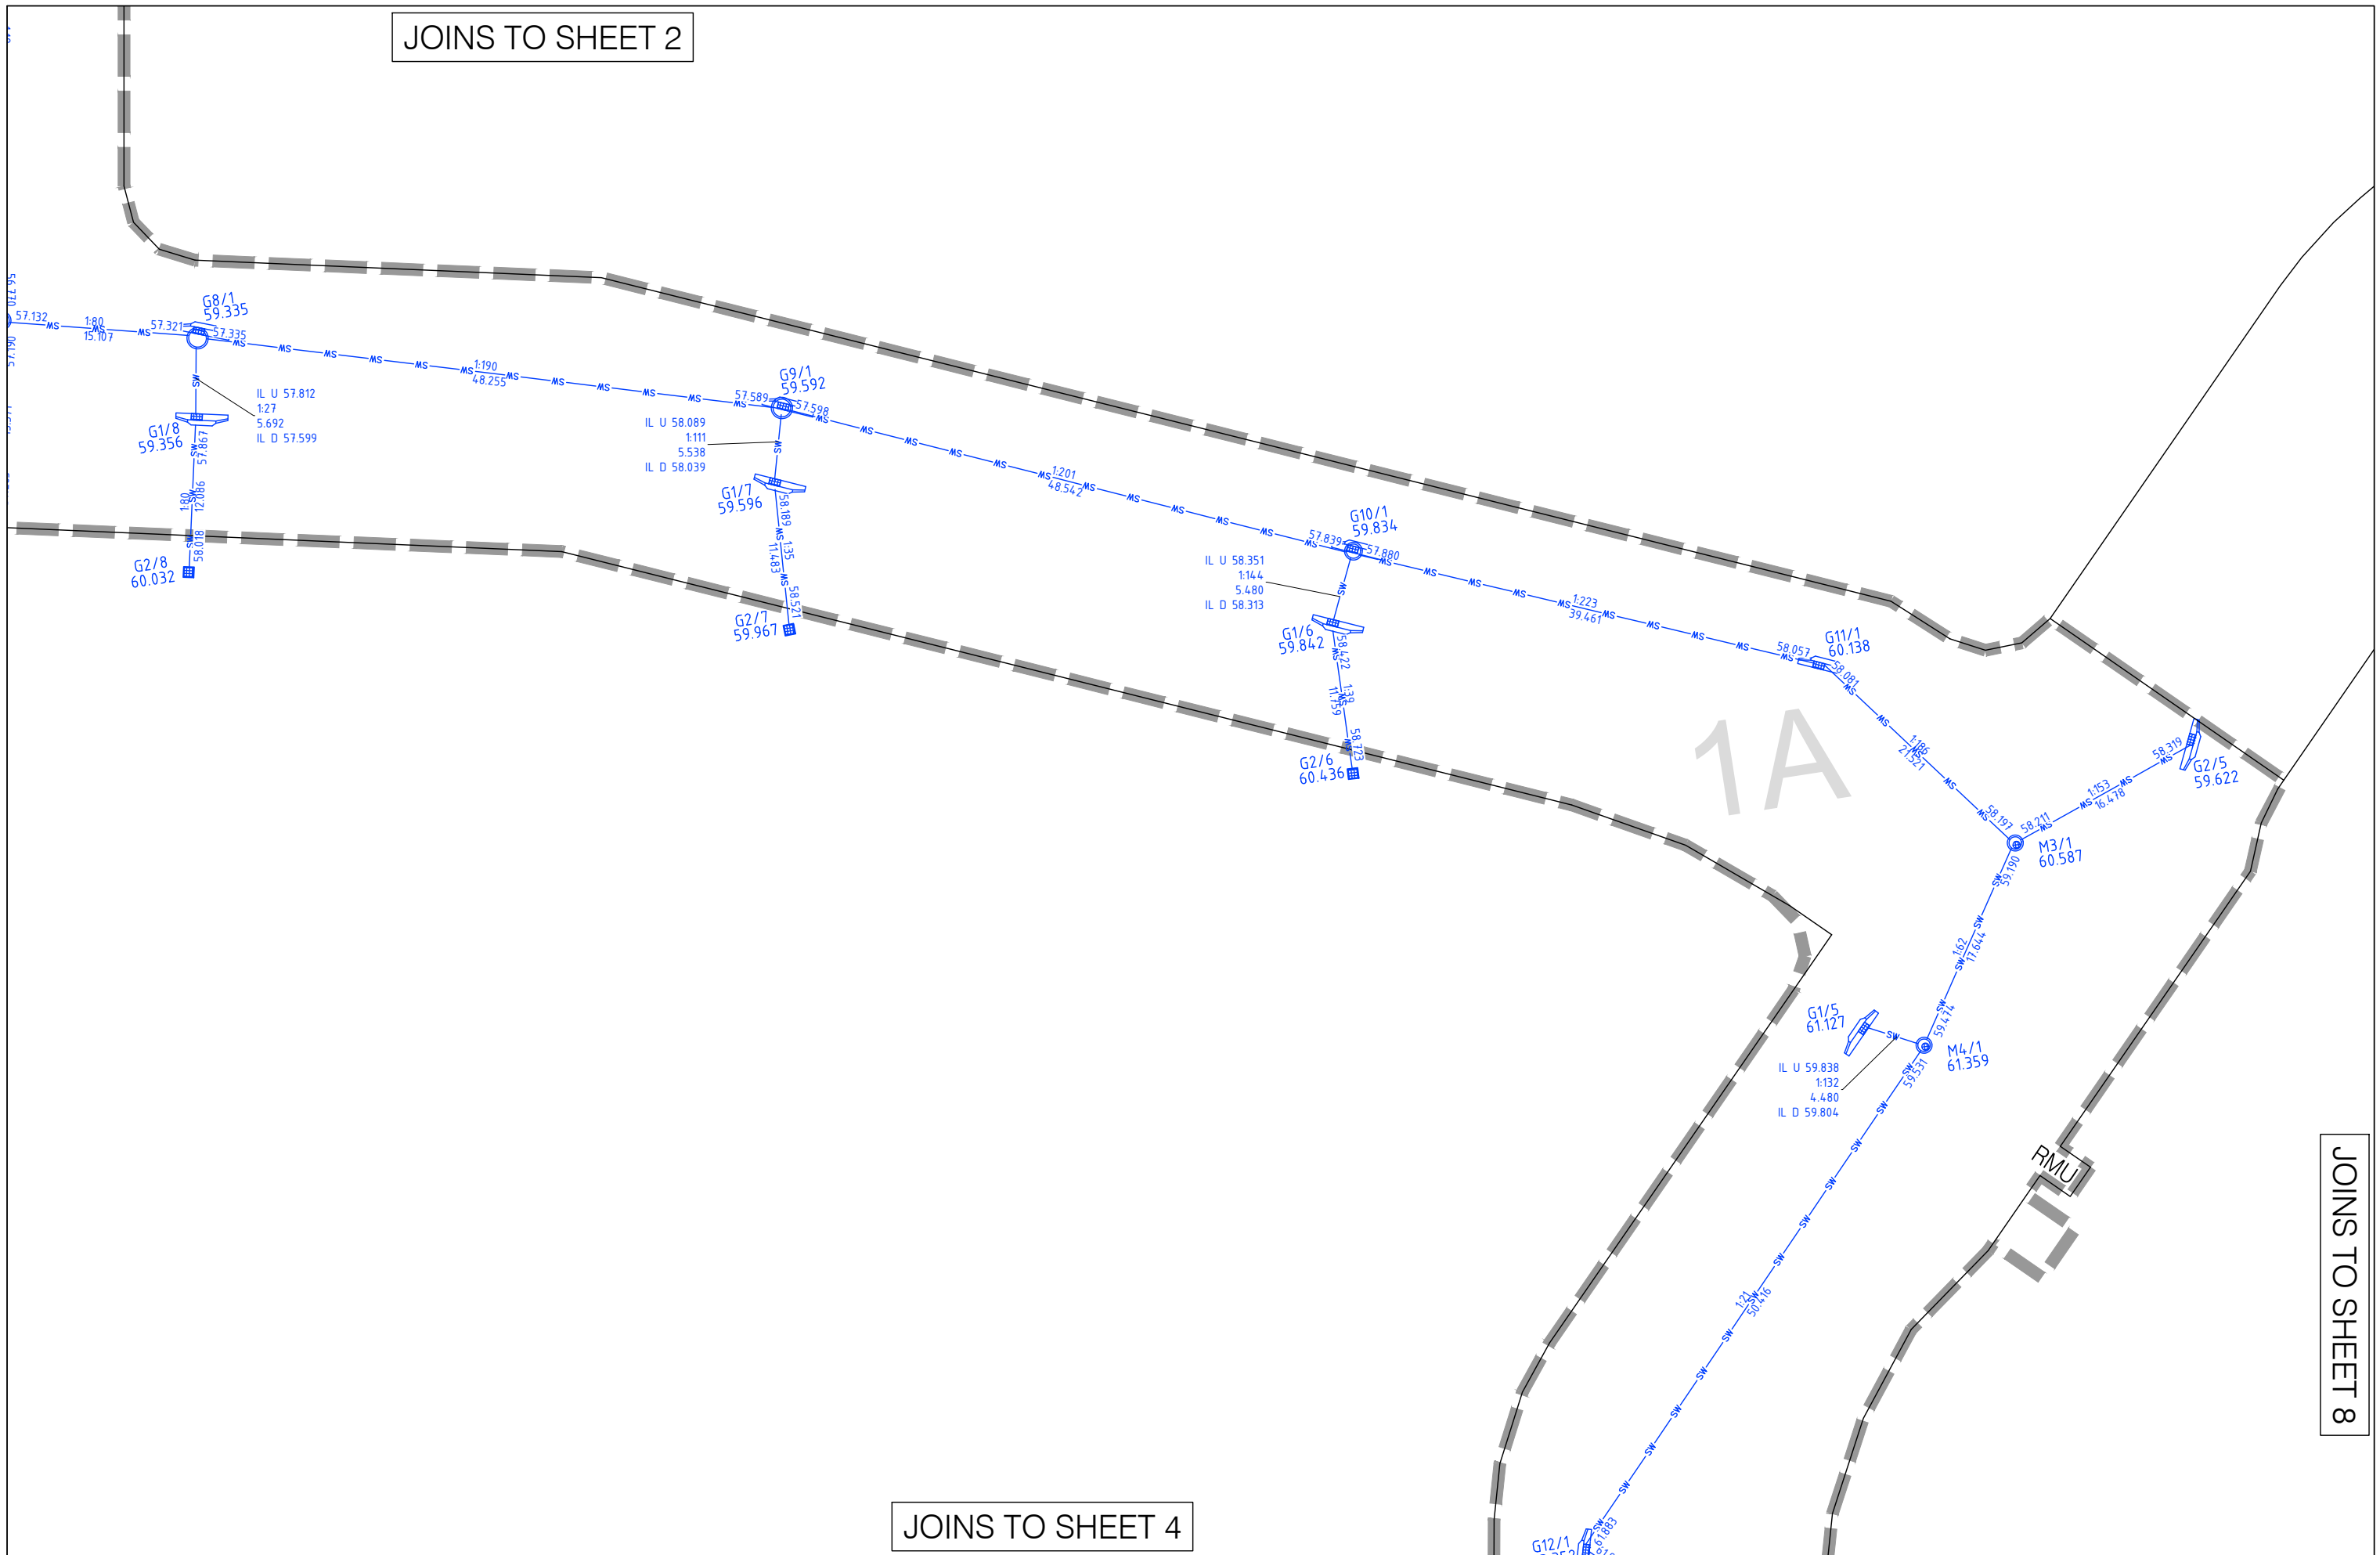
JOINS TO SHEET 2

57.132
1:80
15.107
57.321
G8/1
59.335
57.335

IL U 57.812
1:27
5.692
IL D 57.599

G1/8
59.356
57.867
1:80
12.086
58.018
G2/8
60.032

1:190
48.255

G9/1
59.592
57.589
57.598

IL U 58.089
1:111
5.538
IL D 58.039

G1/7
59.596
58.189
1:35
11.483
58.521
G2/7
59.967

1:201
48.542

G10/1
59.834
57.839
57.880

IL U 58.351
1:144
5.480
IL D 58.313

G1/6
59.842
58.422
1:39
11.759
58.723
G2/6
60.436

1:223
39.461

G11/1
60.138
58.057
58.081

1A

1:186
21.521
58.197
58.211
M3/1
60.587
1:153
16.478
58.319
G2/5
59.622

59.190
1:62
17.644
59.474

G1/5
61.127
M4/1
61.359
59.531

IL U 59.838
1:132
4.480
IL D 59.804

RMU

1:21
50.416

G12/1
61.883

JOINS TO SHEET 8

JOINS TO SHEET 4